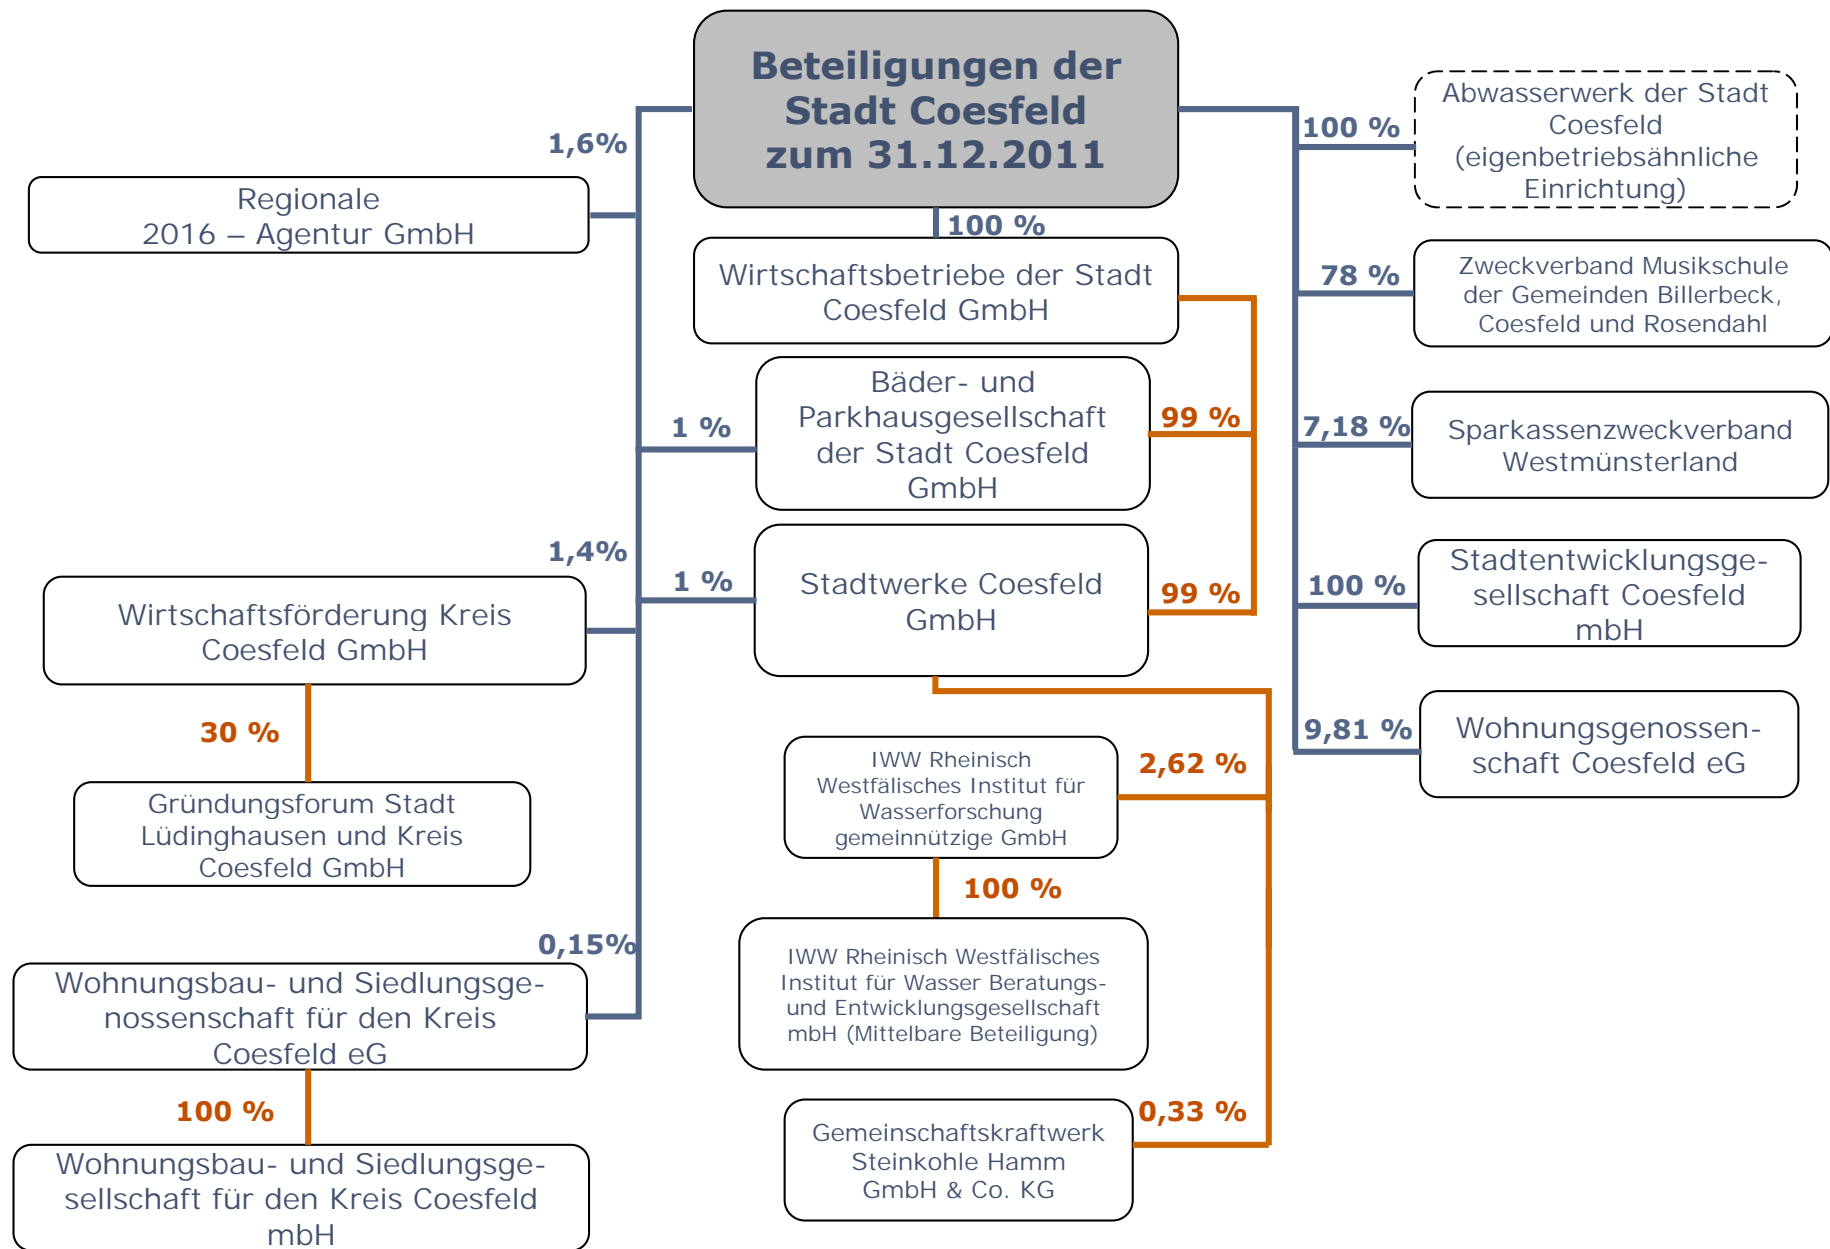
Beteiligungen der Stadt Coesfeld zum 31.12.2011

1,6%

Regionale 2016 – Agentur GmbH

100 %

Wirtschaftsbetriebe der Stadt Coesfeld GmbH

1 %

Bäder- und Parkhausgesellschaft der Stadt Coesfeld GmbH

99 %

1,4%

1 %

Stadtwerke Coesfeld GmbH

99 %

Wirtschaftsförderung Kreis Coesfeld GmbH

30 %

Gründungsforum Stadt Lüdinghausen und Kreis Coesfeld GmbH

0,15%

Wohnungsbau- und Siedlungsgenossenschaft für den Kreis Coesfeld eG

100 %

Wohnungsbau- und Siedlungsgesellschaft für den Kreis Coesfeld mbH

IWW Rheinisch Westfälisches Institut für Wasserforschung gemeinnützige GmbH

2,62 %

100 %

IWW Rheinisch Westfälisches Institut für Wasser Beratungs- und Entwicklungsgesellschaft mbH (Mittelbare Beteiligung)

0,33 %

Gemeinschaftskraftwerk Steinkohle Hamm GmbH & Co. KG

100 %

Abwasserwerk der Stadt Coesfeld (eigenbetriebsähnliche Einrichtung)

78 %

Zweckverband Musikschule der Gemeinden Billerbeck, Coesfeld und Rosendahl

7,18 %

Sparkassenzweckverband Westmünsterland

100 %

Stadtentwicklungsgesellschaft Coesfeld mbH

9,81 %

Wohnungsgenossenschaft Coesfeld eG